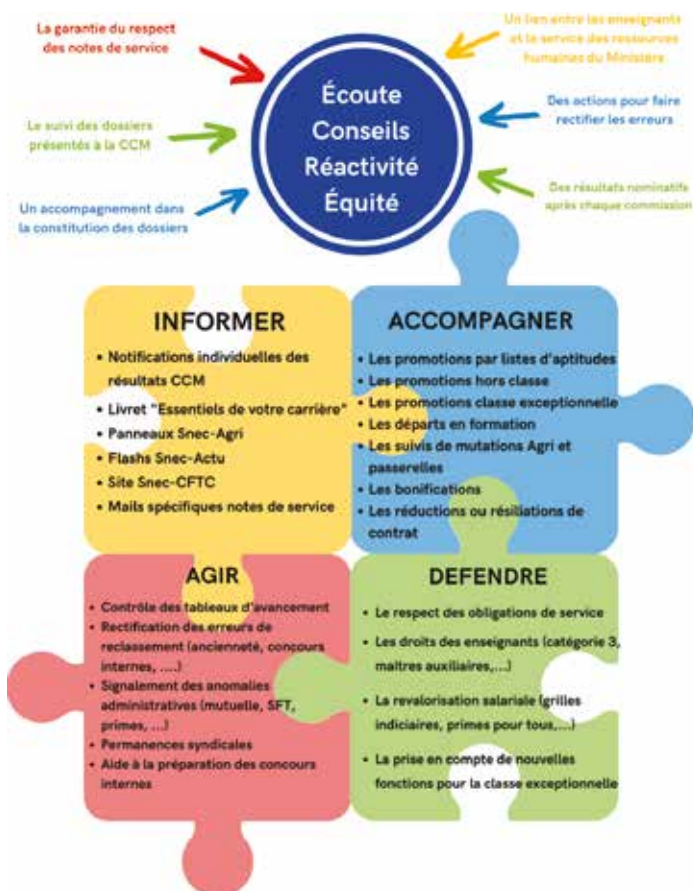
La garantie du respect des notes de service

Un lien entre les enseignants et le service des ressources humaines du Ministère

Le suivi des dossiers présentés à la CCM

Des actions pour faire rectifier les erreurs

Un accompagnement dans la constitution des dossiers

Des résultats nominatifs après chaque commission

Écoute
Conseils
Réactivité
Équité

INFORMER
• Notifications individuelles des résultats CCM
• Livret "Essentiels de votre carrière"
• Panneaux Snec-Agri
• Flashs Snec-Actu
• Site Snec-CFTC
• Mails spécifiques notes de service

ACCOMPAGNER
• Les promotions par listes d'aptitudes
• Les promotions hors classe
• Les promotions classe exceptionnelle
• Les départs en formation
• Les suivis de mutations Agri et passerelles
• Les bonifications
• Les réductions ou résiliations de contrat

AGIR
• Contrôle des tableaux d'avancement
• Rectification des erreurs de reclassement (ancienneté, concours internes, ....)
• Signalement des anomalies administratives (mutuelle, SFT, primes, ...)
• Permanences syndicales
• Aide à la préparation des concours internes

DEFENDRE
• Le respect des obligations de service
• Les droits des enseignants (catégorie 3, maîtres auxiliaires,...)
• La revalorisation salariale (grilles indiciaires, primes pour tous,...)
• La prise en compte de nouvelles fonctions pour la classe exceptionnelle